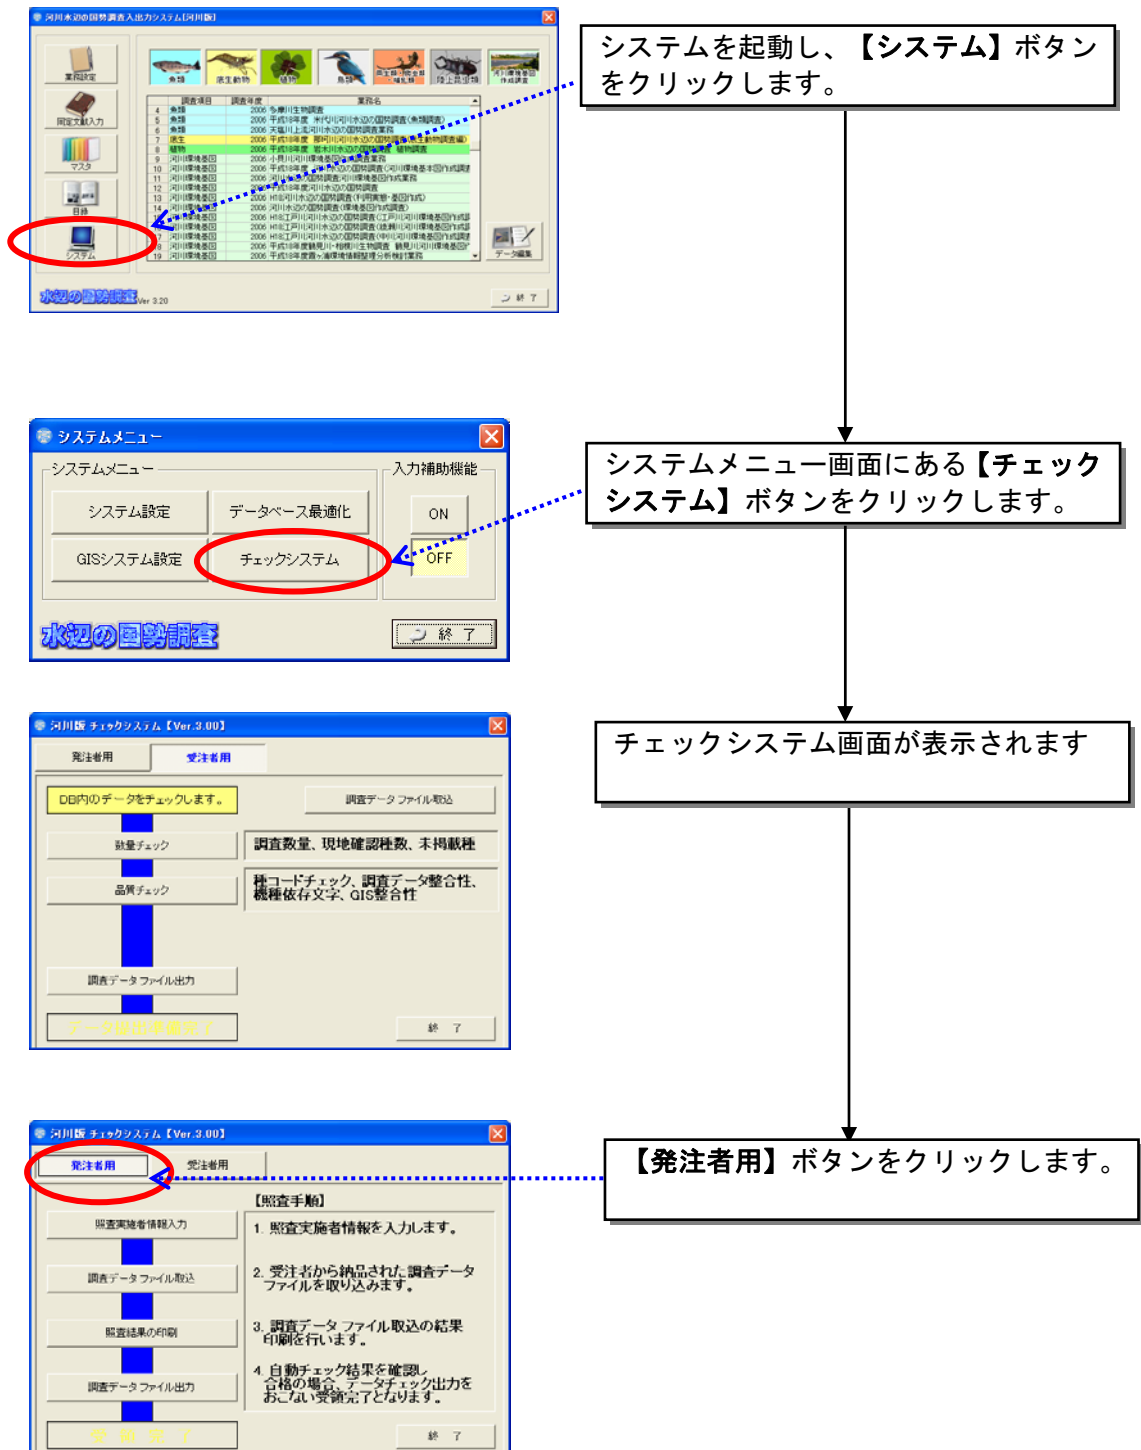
河川水辺の国勢調査入出力システム[河川版]

業務設定
同定文献入力
マスタ
目録
システム

魚類 底生動物 植物 鳥類 両生類・爬虫類・哺乳類 陸上昆虫類 河川環境基図作成調査

| | 調査項目 | 調査年度 | 業務名 |
|---|---|---|---|
| 4 | 魚類 | 2006 | 多摩川生物調査 |
| 5 | 魚類 | 2006 | 平成18年度 米代川河川水辺の国勢調査(魚類調査) |
| 6 | 魚類 | 2006 | 天塩川上流河川水辺の国勢調査業務 |
| 7 | 底生 | 2006 | 平成18年度 厚内川河川水辺の国勢調査(底生動物調査編) |
| 8 | 植物 | 2006 | 平成18年度 岩木川水辺の国勢調査 植物調査 |
| 9 | 河川環境基図 | 2006 | 小貝川河川環境基図作成業務 |
| 10 | 河川環境基図 | 2006 | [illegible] |
| 11 | 河川環境基図 | 2006 | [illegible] |
| 12 | 河川環境基図 | 2006 | 平成18年度河川水辺の国勢調査 |
| 13 | 河川環境基図 | 2006 | H18利根川水辺の国勢調査(利根川・渡良瀬川) |
| 14 | 河川環境基図 | 2006 | 河川水辺の国勢調査(環境基図作成調査) |
| | 河川環境基図 | 2006 | H18江戸川河川水辺の国勢調査(江戸川河川環境基図作成 |
| | 河川環境基図 | 2006 | H18江戸川河川水辺の国勢調査(坂川河川環境基図作成 |
| | 河川環境基図 | 2006 | H18江戸川河川水辺の国勢調査(中川河川環境基図作成 |
| | 河川環境基図 | 2006 | 平成18年度鶴見川・相模川生物調査 鶴見川河川環境基図 |
| 19 | 河川環境基図 | 2006 | 平成18年度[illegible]環境情報整理分析検討業務 |

データ編集
水辺の国勢調査 Ver 3.20
終了

システムを起動し、【システム】ボタンをクリックします。

システムメニュー
システムメニュー
システム設定
データベース最適化
GISシステム設定
チェックシステム
入力補助機能
ON
OFF
水辺の国勢調査
終了

システムメニュー画面にある【チェックシステム】ボタンをクリックします。

河川版 チェックシステム【Ver.3.00】
発注者用
受注者用
DB内のデータをチェックします。
調査データファイル取込
数量チェック
調査数量、現地確認種数、未掲載種
品質チェック
種コードチェック、調査データ整合性、機種依存文字、GIS整合性
調査データファイル出力
データ納品準備完了
終了

チェックシステム画面が表示されます

河川版 チェックシステム【Ver.3.00】
発注者用
受注者用
照査実施者情報入力
調査データファイル取込
照査結果の印刷
調査データファイル出力
受領完了
【照査手順】
1. 照査実施者情報を入力します。
2. 受注者から納品された調査データファイルを取り込みます。
3. 調査データファイル取込の結果印刷を行います。
4. 自動チェック結果を確認し、合格の場合、データチェック出力をおこない受領完了となります。
終了

【発注者用】ボタンをクリックします。